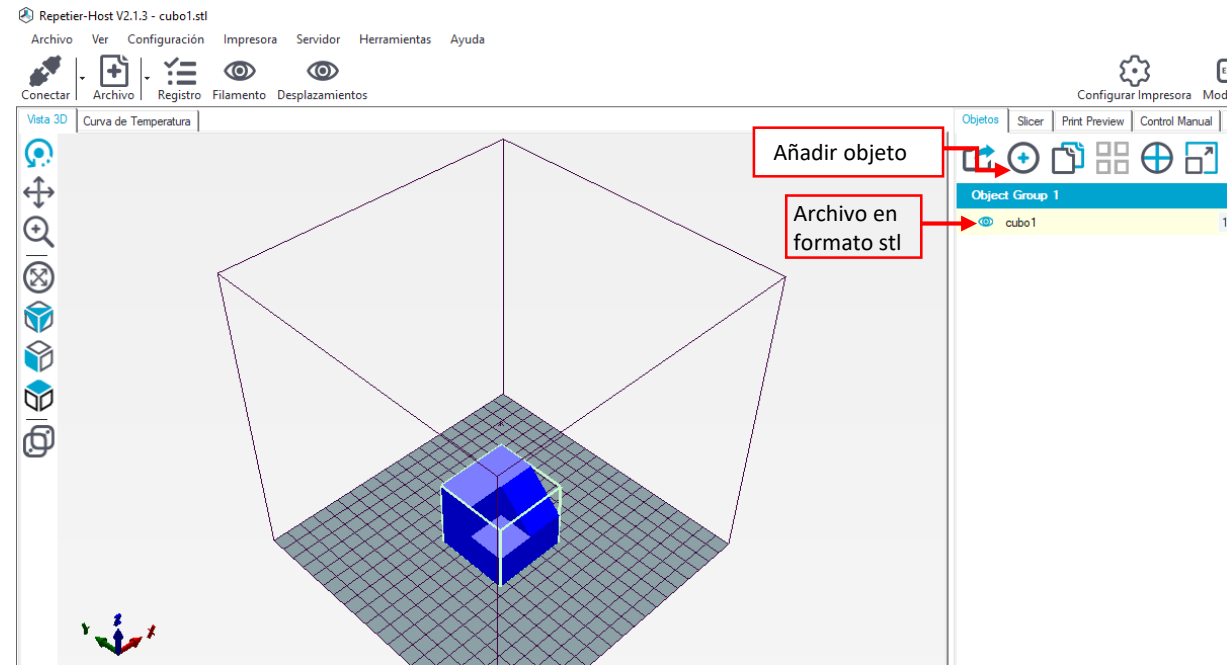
Repetier-Host V2.1.3 - cubo1.stl

Archivo Ver Configuración Impresora Servidor Herramientas Ayuda

Conectar Archivo Registro Filamento Desplazamientos Configurar Impresora Mod

Vista 3D Curva de Temperatura

Objetos Slicer Print Preview Control Manual

Añadir objeto

Object Group 1

Archivo en formato stl

cubo1 1